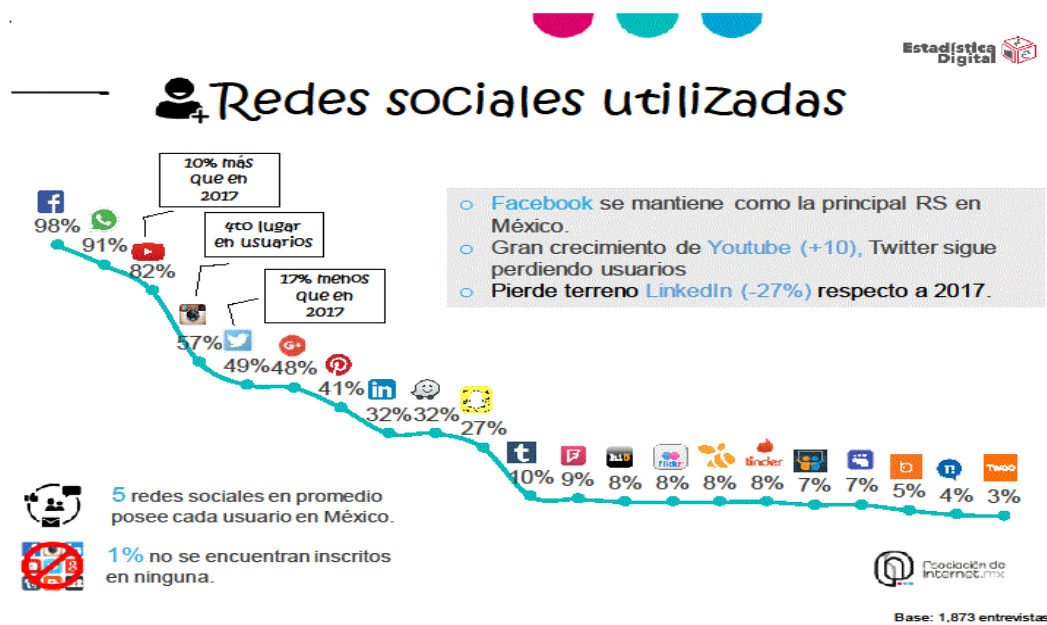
Estadística Digital

Redes sociales utilizadas

10% más que en 2017

4to lugar en usuarios

17% menos que en 2017

98%
91%
82%
57%
49%
48%
41%
32%
32%
27%
10%
9%
8%
8%
8%
8%
7%
7%
5%
4%
3%

flickr
tinder
Taringa

Facebook se mantiene como la principal RS en México.
Gran crecimiento de Youtube (+10), Twitter sigue perdiendo usuarios
Pierde terreno LinkedIn (-27%) respecto a 2017.

5 redes sociales en promedio posee cada usuario en México.

1% no se encuentran inscritos en ninguna.

Asociación de Internet.mx

Base: 1,873 entrevistas